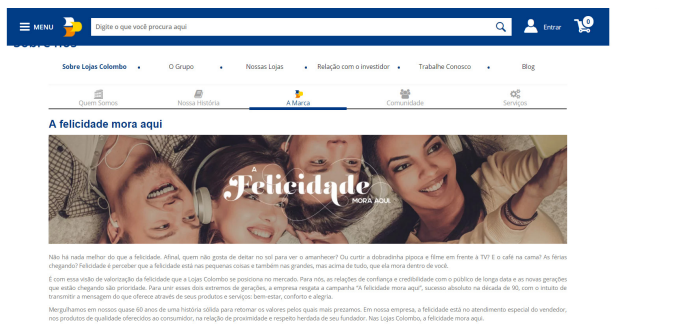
MENU

Digite o que você procura aqui

Entrar

0

Sobre nós

Sobre Lojas Colombo • O Grupo • Nossas Lojas • Relação com o investidor • Trabalhe Conosco • Blog

Quem Somos | Nossa História | A Marca | Comunidade | Serviços

A felicidade mora aqui

A Felicidade mora aqui.

Não há nada melhor do que a felicidade. Afinal, quem não gosta de deitar no sol para ver o amanhecer? Ou curtir a dobradinha pipoca e filme em frente à TV? E o café na cama? As férias chegando? Felicidade é perceber que a felicidade está nas pequenas coisas e também nas grandes, mas acima de tudo, que ela mora dentro de você.

É com essa visão de valorização da felicidade que a Lojas Colombo se posiciona no mercado. Para nós, as relações de confiança e credibilidade com o público de longa data e as novas gerações que estão chegando são prioridade. Para unir esses dois extremos de gerações, a empresa resgata a campanha "A felicidade mora aqui", sucesso absoluto na década de 90, com o intuito de transmitir a mensagem do que oferece através de seus produtos e serviços: bem-estar, conforto e alegria.

Mergulhamos em nossos quase 60 anos de uma história sólida para retomar os valores pelos quais mais prezamos. Em nossa empresa, a felicidade está no atendimento especial do vendedor, nos produtos de qualidade oferecidos ao consumidor, na relação de proximidade e respeito herdada de seu fundador. Nas Lojas Colombo, a felicidade mora aqui.